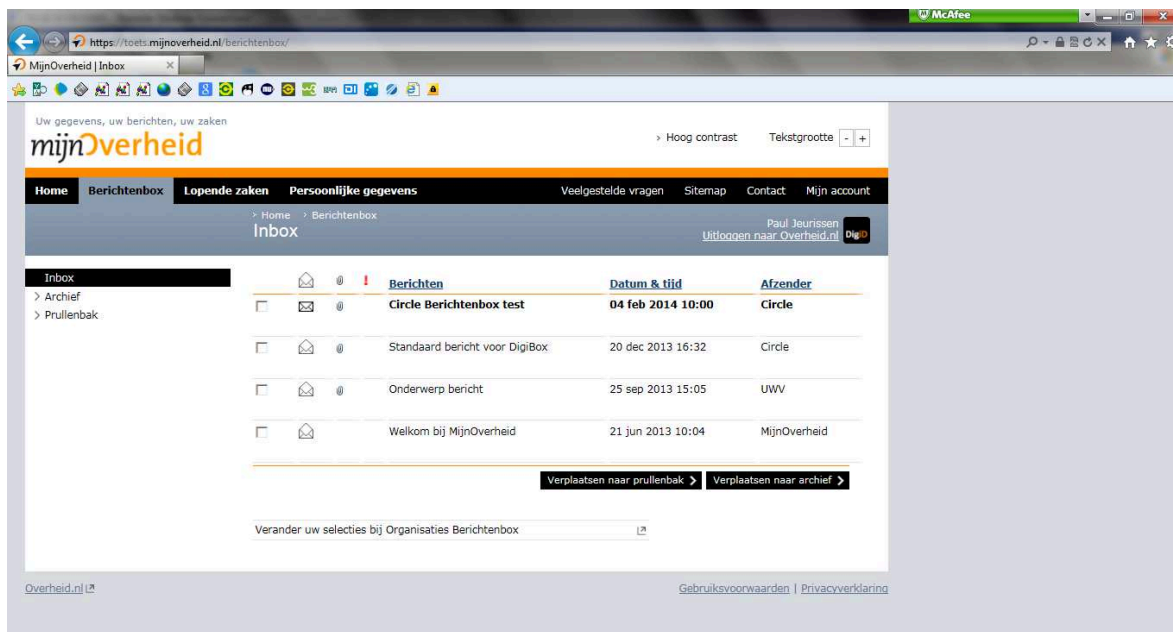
McAfee

https://toets.mijnoverheid.nl/berichtenbox/

MijnOverheid | Inbox

Uw gegevens, uw berichten, uw zaken
mijnOverheid

› Hoog contrast    Tekstgrootte - +

Home    Berichtenbox    Lopende zaken    Persoonlijke gegevens    Veelgestelde vragen    Sitemap    Contact    Mijn account

› Home › Berichtenbox
Inbox

Paul Jeurissen
Uitloggen naar Overheid.nl DigiD

Inbox
› Archief
› Prullenbak

| | | | ! | Berichten | Datum & tijd | Afzender |
|---|---|---|---|---|---|---|
| | | | | **Circle Berichtenbox test** | **04 feb 2014 10:00** | **Circle** |
| | | | | Standaard bericht voor DigiBox | 20 dec 2013 16:32 | Circle |
| | | | | Onderwerp bericht | 25 sep 2013 15:05 | UWV |
| | | | | Welkom bij MijnOverheid | 21 jun 2013 10:04 | MijnOverheid |

Verplaatsen naar prullenbak ›    Verplaatsen naar archief ›

Verander uw selecties bij Organisaties Berichtenbox

Overheid.nl

Gebruiksvoorwaarden | Privacyverklaring